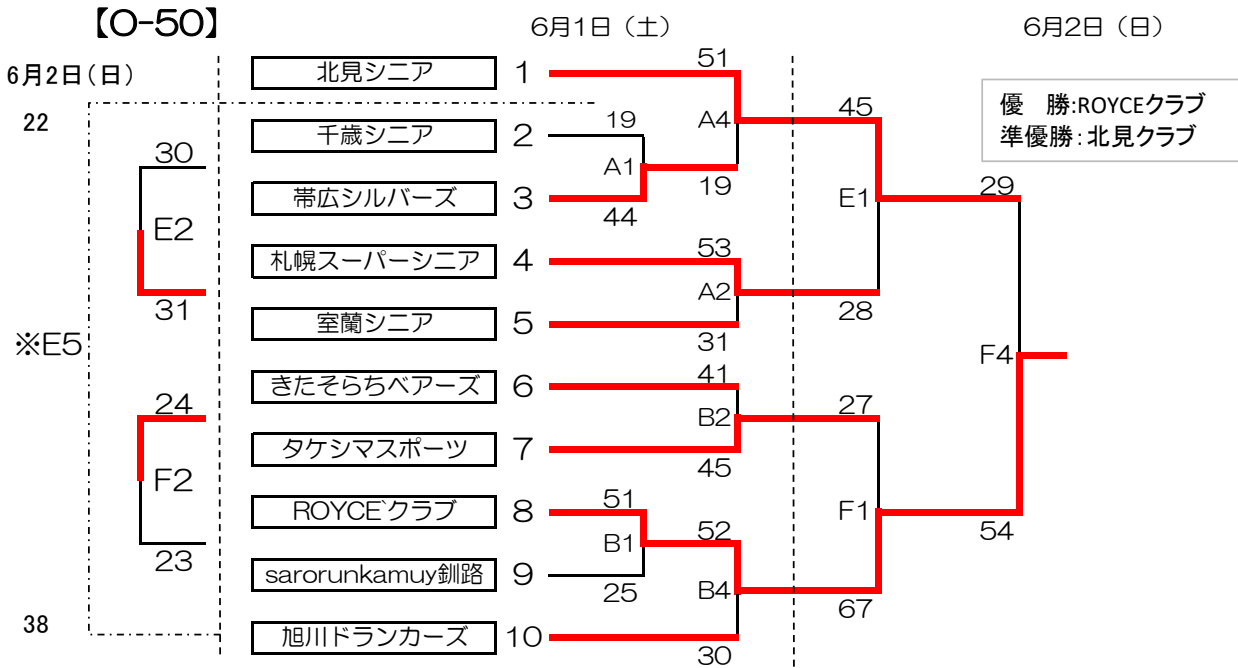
【O-50】

6月1日（土）

6月2日（日）

6月2日（日）

優　勝:ROYCEクラブ
準優勝:北見クラブ

北見シニア 1
千歳シニア 2
帯広シルバーズ 3
札幌スーパーシニア 4
室蘭シニア 5
きたそらちベアーズ 6
タケシマスポーツ 7
ROYCE`クラブ 8
sarorunkamuy釧路 9
旭川ドランカーズ 10

51
19
A4
A1
19
44
53
A2
31
41
B2
45
51
B1
52
25
B4
30

45
E1
28
27
F1
67

29
F4
54

22
30
E2
31
※E5
24
F2
23
38